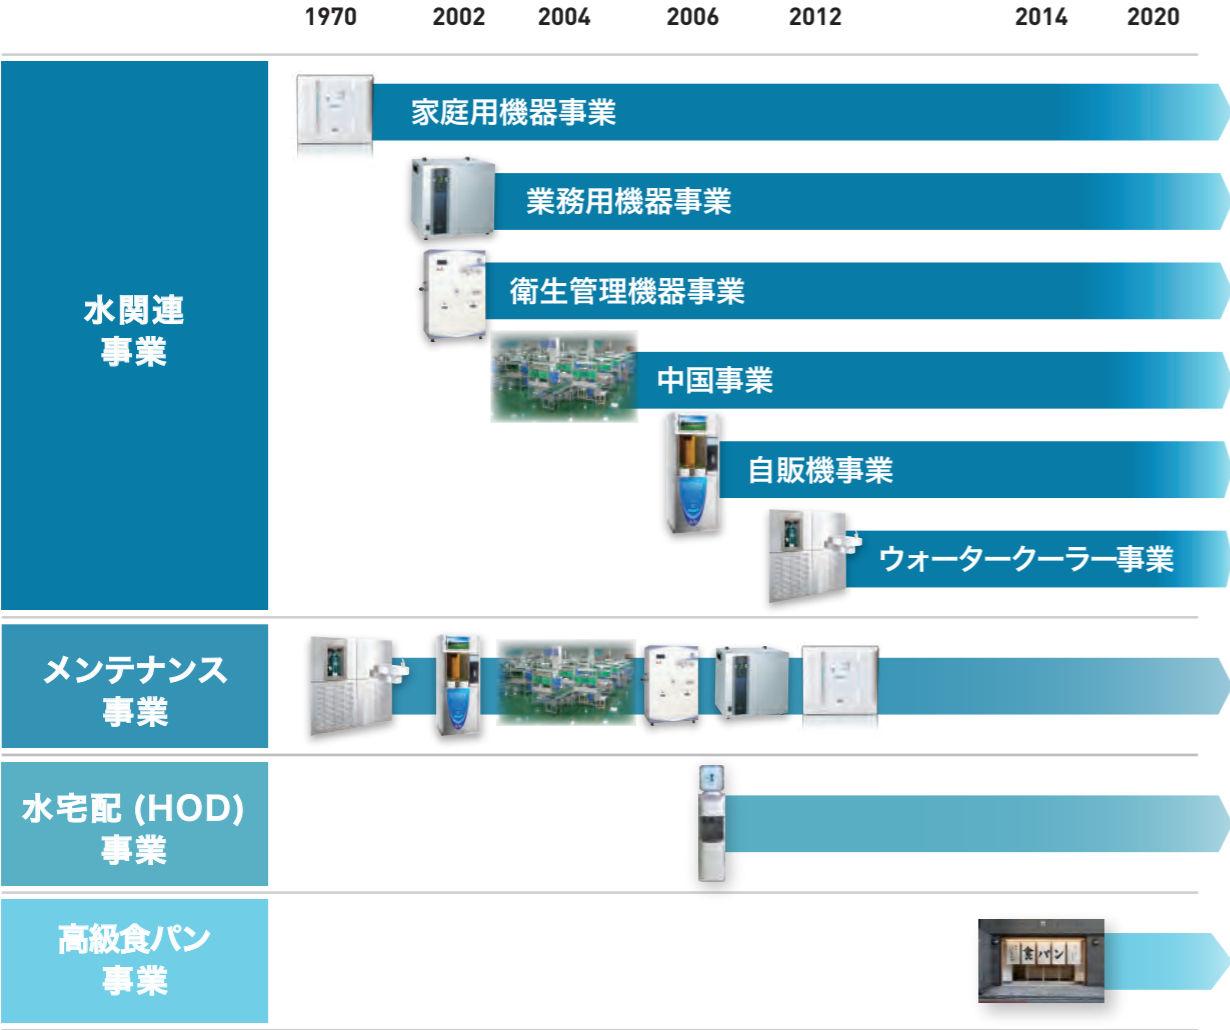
1970 2002 2004 2006 2012 2014 2020

水関連事業

家庭用機器事業

業務用機器事業

衛生管理機器事業

中国事業

自販機事業

ウォータークーラー事業

メンテナンス事業

水宅配 (HOD) 事業

高級食パン事業

食パン